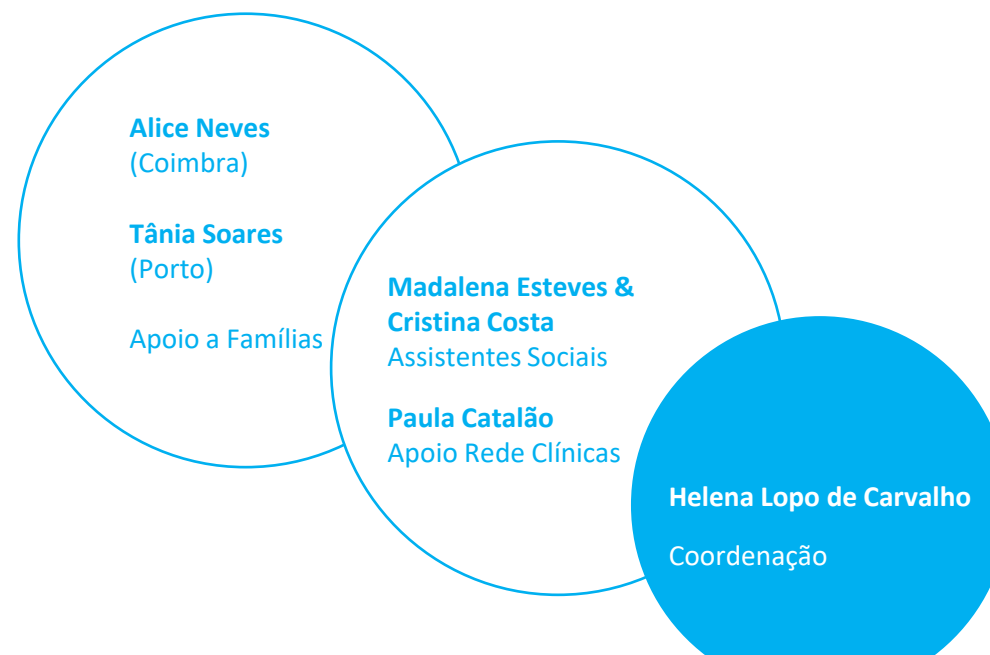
**Alice Neves**
(Coimbra)

**Tânia Soares**
(Porto)

Apoio a Famílias

**Madalena Esteves & Cristina Costa**
Assistentes Sociais

**Paula Catalão**
Apoio Rede Clínicas

**Helena Lopo de Carvalho**

Coordenação